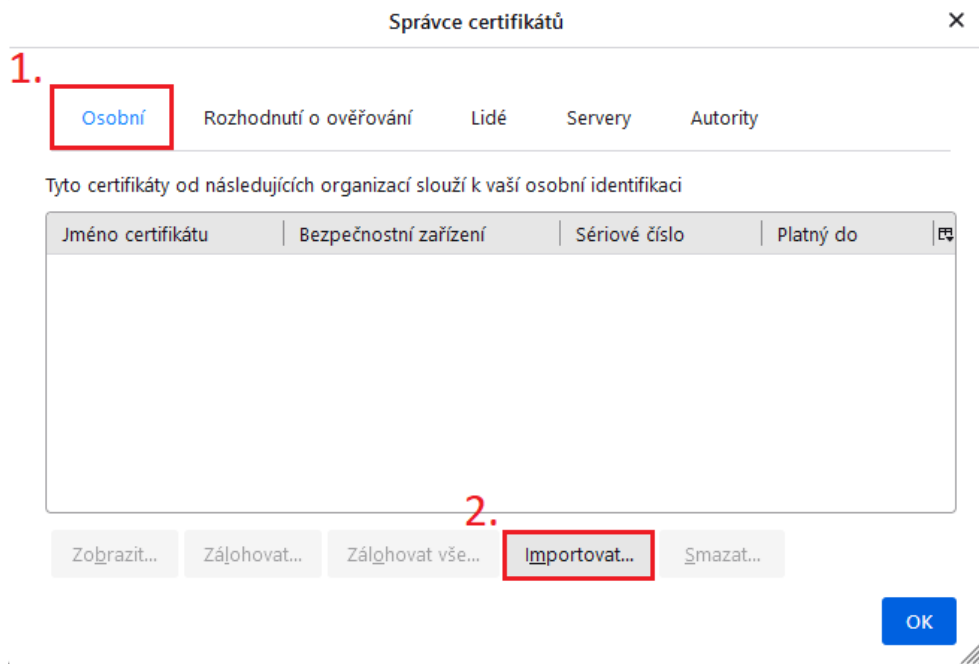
Správce certifikátů

×

1.

Osobní | Rozhodnutí o ověřování | Lidé | Servery | Autority

Tyto certifikáty od následujících organizací slouží k vaší osobní identifikaci

| Jméno certifikátu | Bezpečnostní zařízení | Sériové číslo | Platný do |
|---|---|---|---|

2.

Zobrazit... Zálohovat... Zálohovat vše... Importovat... Smazat...

OK